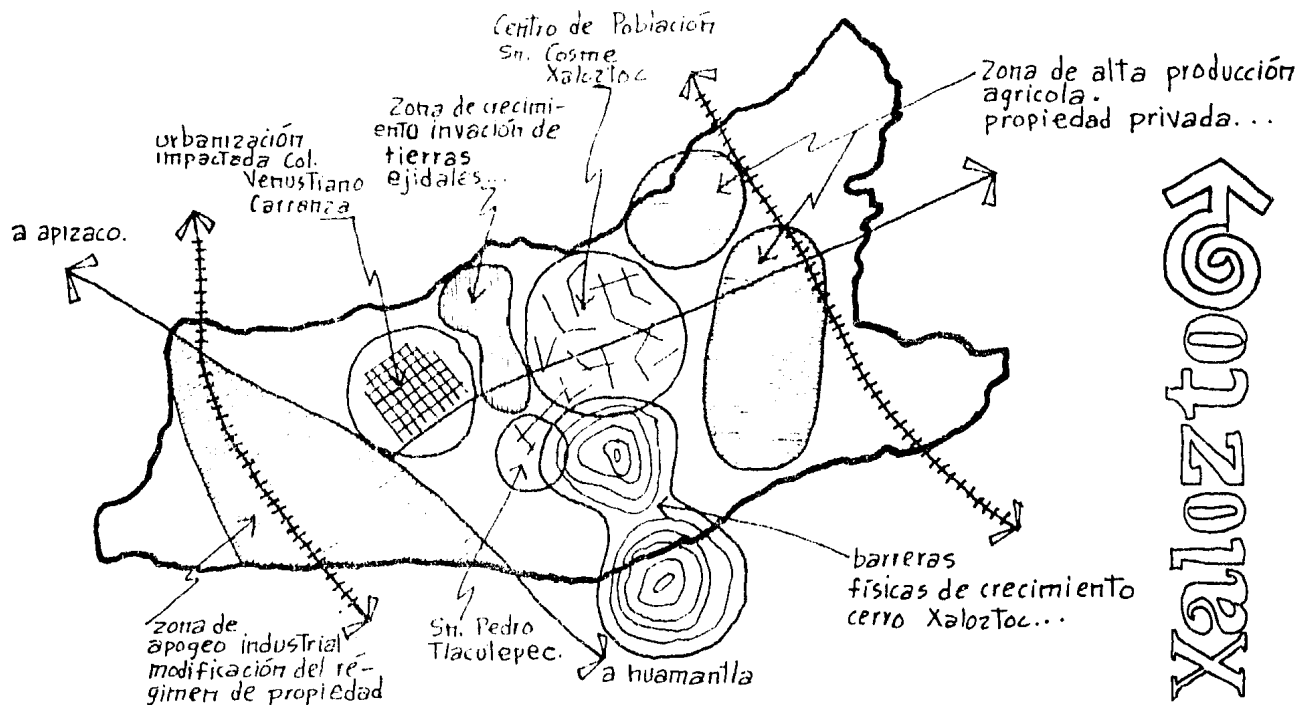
Centro de Población Sn. Cosme Xaloztoc

Zona de alta producción agricola. propiedad privada...

Zona de crecimiento invación de tierras ejidales...

urbanización impactada Col. Venustiano Carranza

a apizaco.

barreras físicas de crecimiento cerro Xaloztoc...

zona de apogeo industrial modificación del régimen de propiedad

Sn. Pedro Tlaculepec.

a huamantla

Xaloztoc